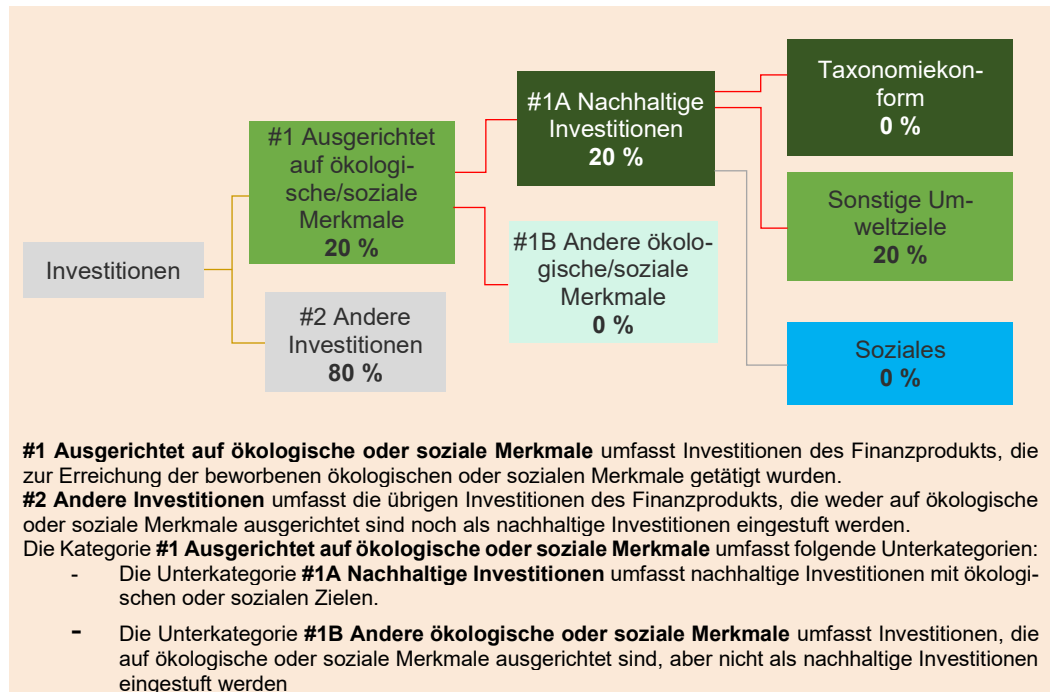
Investitionen

#1 Ausgerichtet auf ökologische/soziale Merkmale
**20 %**

#2 Andere Investitionen
**80 %**

#1A Nachhaltige Investitionen
**20 %**

#1B Andere ökologische/soziale Merkmale
**0 %**

Taxonomiekonform
**0 %**

Sonstige Umweltziele
**20 %**

Soziales
**0 %**

**#1 Ausgerichtet auf ökologische oder soziale Merkmale** umfasst Investitionen des Finanzprodukts, die zur Erreichung der beworbenen ökologischen oder sozialen Merkmale getätigt wurden.
**#2 Andere Investitionen** umfasst die übrigen Investitionen des Finanzprodukts, die weder auf ökologische oder soziale Merkmale ausgerichtet sind noch als nachhaltige Investitionen eingestuft werden.
Die Kategorie **#1 Ausgerichtet auf ökologische oder soziale Merkmale** umfasst folgende Unterkategorien:

- Die Unterkategorie **#1A Nachhaltige Investitionen** umfasst nachhaltige Investitionen mit ökologischen oder sozialen Zielen.

- Die Unterkategorie **#1B Andere ökologische oder soziale Merkmale** umfasst Investitionen, die auf ökologische oder soziale Merkmale ausgerichtet sind, aber nicht als nachhaltige Investitionen eingestuft werden